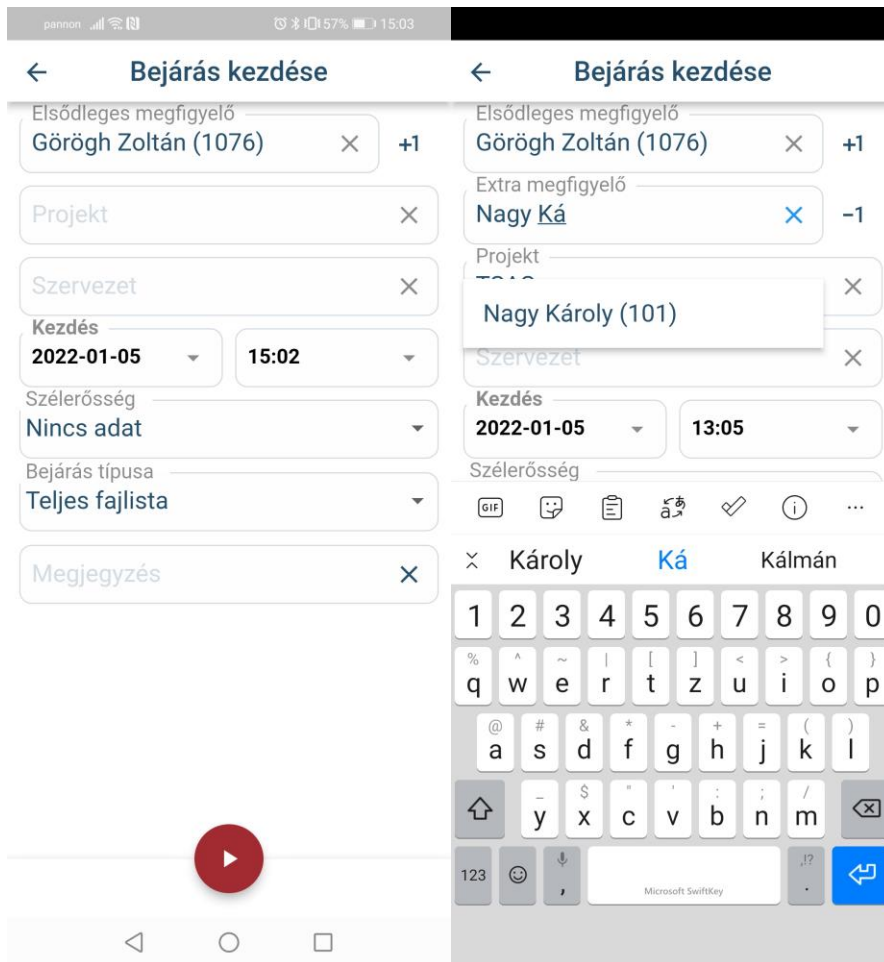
pannon 57% 15:03

← Bejárás kezdése

Elsődleges megfigyelő
Görögh Zoltán (1076) × +1

Projekt ×

Szervezet ×

Kezdés
2022-01-05 15:02

Szélerősség
Nincs adat

Bejárás típusa
Teljes fajlista

Megjegyzés ×

← Bejárás kezdése

Elsődleges megfigyelő
Görögh Zoltán (1076) × +1

Extra megfigyelő
Nagy Ká × −1

Projekt
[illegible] ×

Nagy Károly (101)

Szervezet ×

Kezdés
2022-01-05 13:05

Szélerősség

GIF

Károly Ká Kálmán

1 2 3 4 5 6 7 8 9 0
% ^ ~ | [ ] < > { }
q w e r t z u i o p
@ # & * - + = ( )
a s d f g h j k l
_ $ " ' : ; /
y x c v b n m
123 , Microsoft SwiftKey .,!?